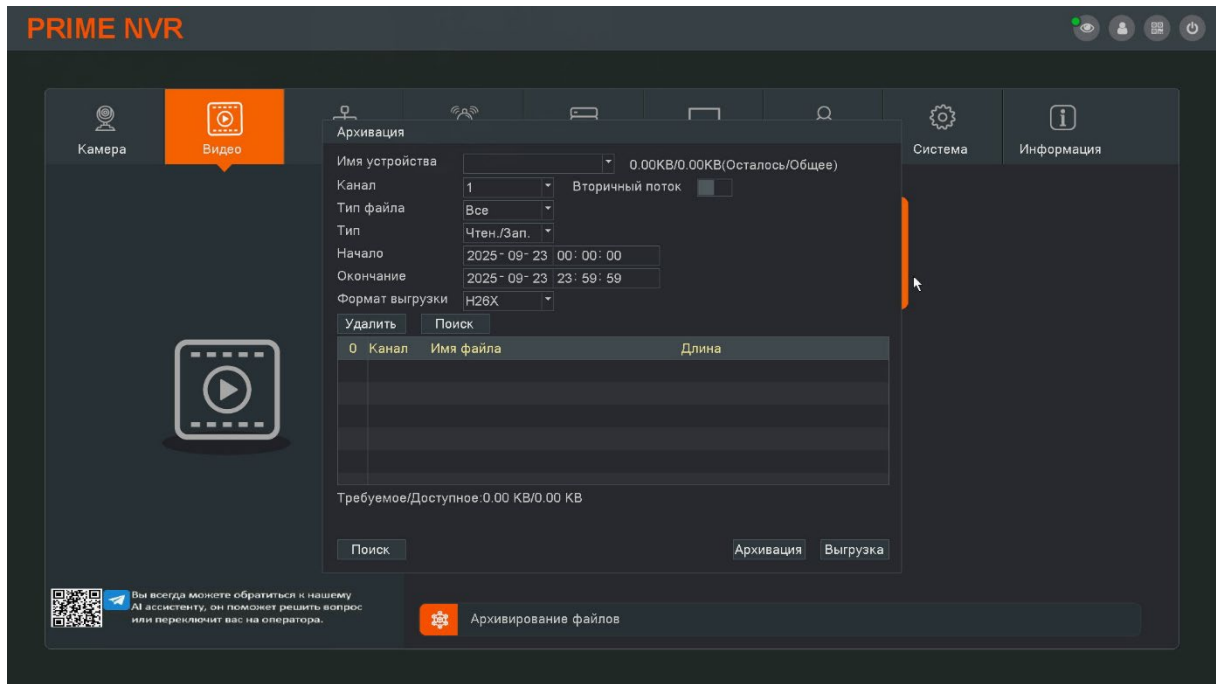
PRIME NVR

Камера

Видео

Система

Информация

Архивация

Имя устройства

0.00KB/0.00KB(Осталось/Общее)

Канал

1

Вторичный поток

Тип файла

Все

Тип

Чтен./Зап.

Начало

2025 - 09 - 23 00 : 00 : 00

Окончание

2025 - 09 - 23 23 : 59 : 59

Формат выгрузки

H26X

Удалить

Поиск

| 0 | Канал | Имя файла | Длина |
|---|---|---|---|

Требуемое/Доступное:0.00 KB/0.00 KB

Поиск

Архивация

Выгрузка

Вы всегда можете обратиться к нашему AI ассистенту, он поможет решить вопрос или переключит вас на оператора.

Архивирование файлов